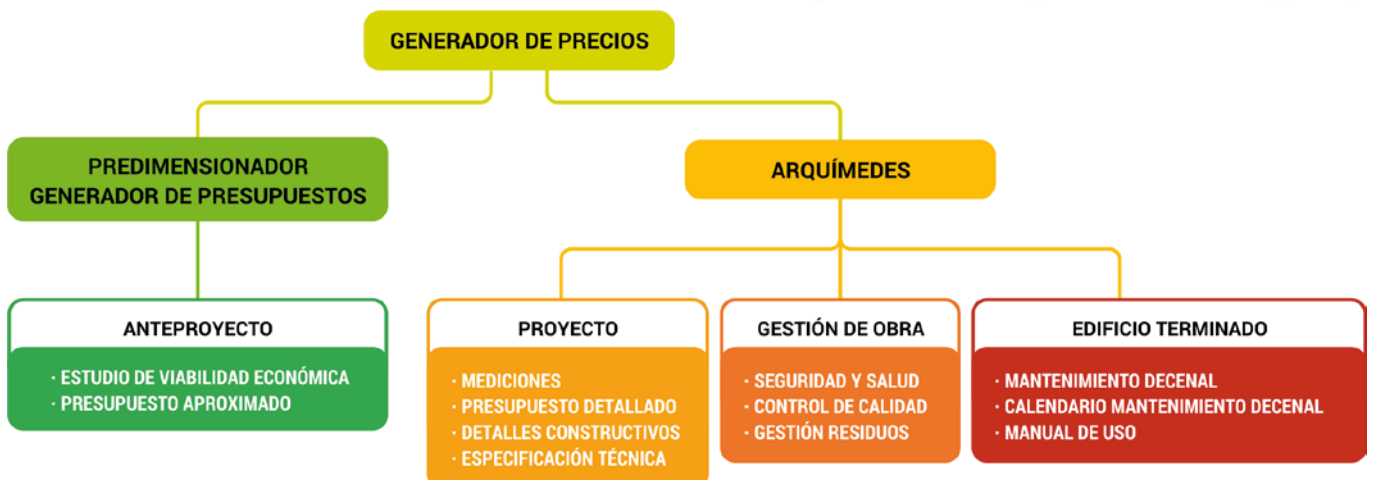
GENERADOR DE PRECIOS

PREDIMENSIONADOR
GENERADOR DE PRESUPUESTOS

ARQUÍMEDES

ANTEPROYECTO

· ESTUDIO DE VIABILIDAD ECONÓMICA
· PRESUPUESTO APROXIMADO

PROYECTO

· MEDICIONES
· PRESUPUESTO DETALLADO
· DETALLES CONSTRUCTIVOS
· ESPECIFICACIÓN TÉCNICA

GESTIÓN DE OBRA

· SEGURIDAD Y SALUD
· CONTROL DE CALIDAD
· GESTIÓN RESIDUOS

EDIFICIO TERMINADO

· MANTENIMIENTO DECENAL
· CALENDARIO MANTENIMIENTO DECENAL
· MANUAL DE USO